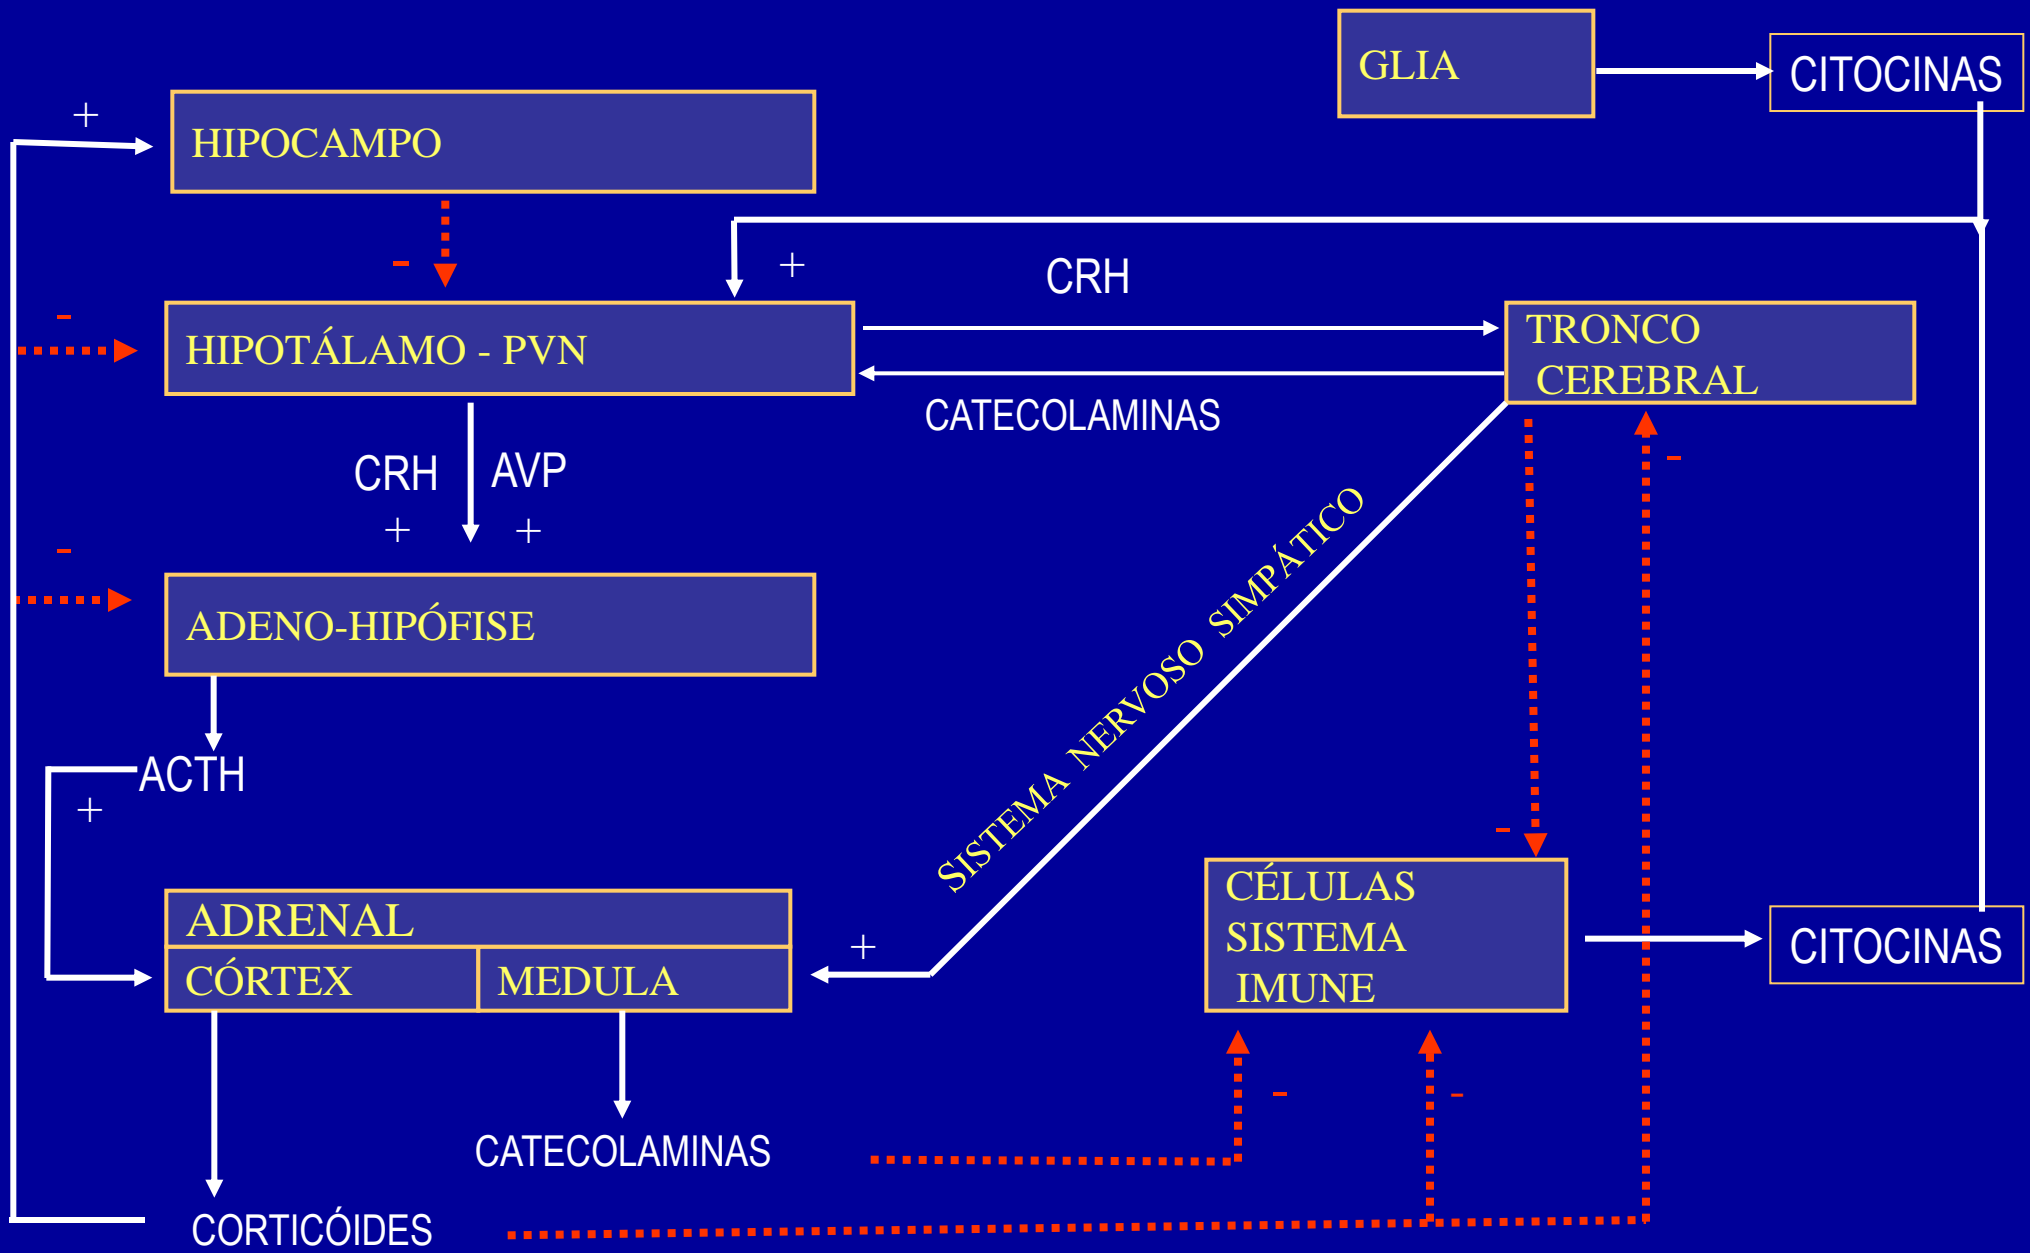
GLIA

CITOCINAS

+

HIPOCAMPO

-

+

CRH

-

HIPOTÁLAMO - PVN

TRONCO CEREBRAL

CATECOLAMINAS

CRH

AVP

+

+

-

-

ADENO-HIPÓFISE

SISTEMA NERVOSO SIMPÁTICO

ACTH

+

-

ADRENAL

CÓRTEX

MEDULA

+

CÉLULAS SISTEMA IMUNE

CITOCINAS

-

-

CATECOLAMINAS

CORTICÓIDES